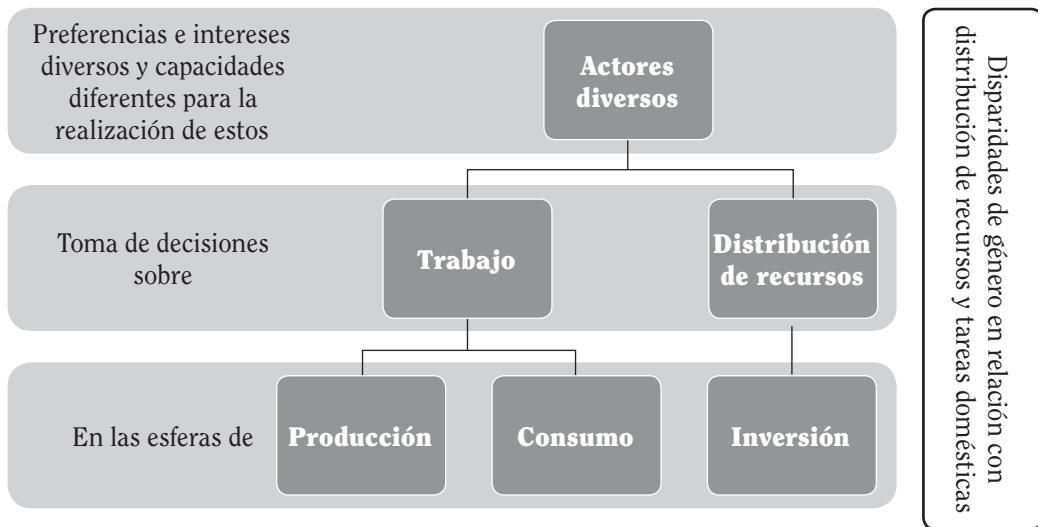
Preferencias e intereses diversos y capacidades diferentes para la realización de estos

Actores diversos

Toma de decisiones sobre

Trabajo

Distribución de recursos

En las esferas de

Producción

Consumo

Inversión

Disparidades de género en relación con distribución de recursos y tareas domésticas